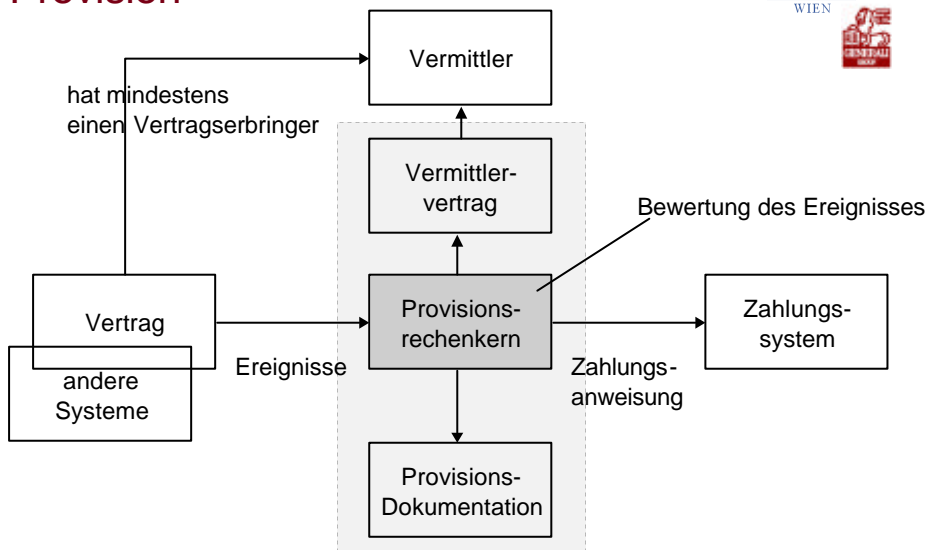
Provision

WIEN

GENERALI GROUP

Vermittler

hat mindestens einen Vertragserbringer

Vermittlervertrag

Bewertung des Ereignisses

Vertrag

andere Systeme

Ereignisse

Provisionsrechenkern

Zahlungsanweisung

Zahlungssystem

Provisions-Dokumentation